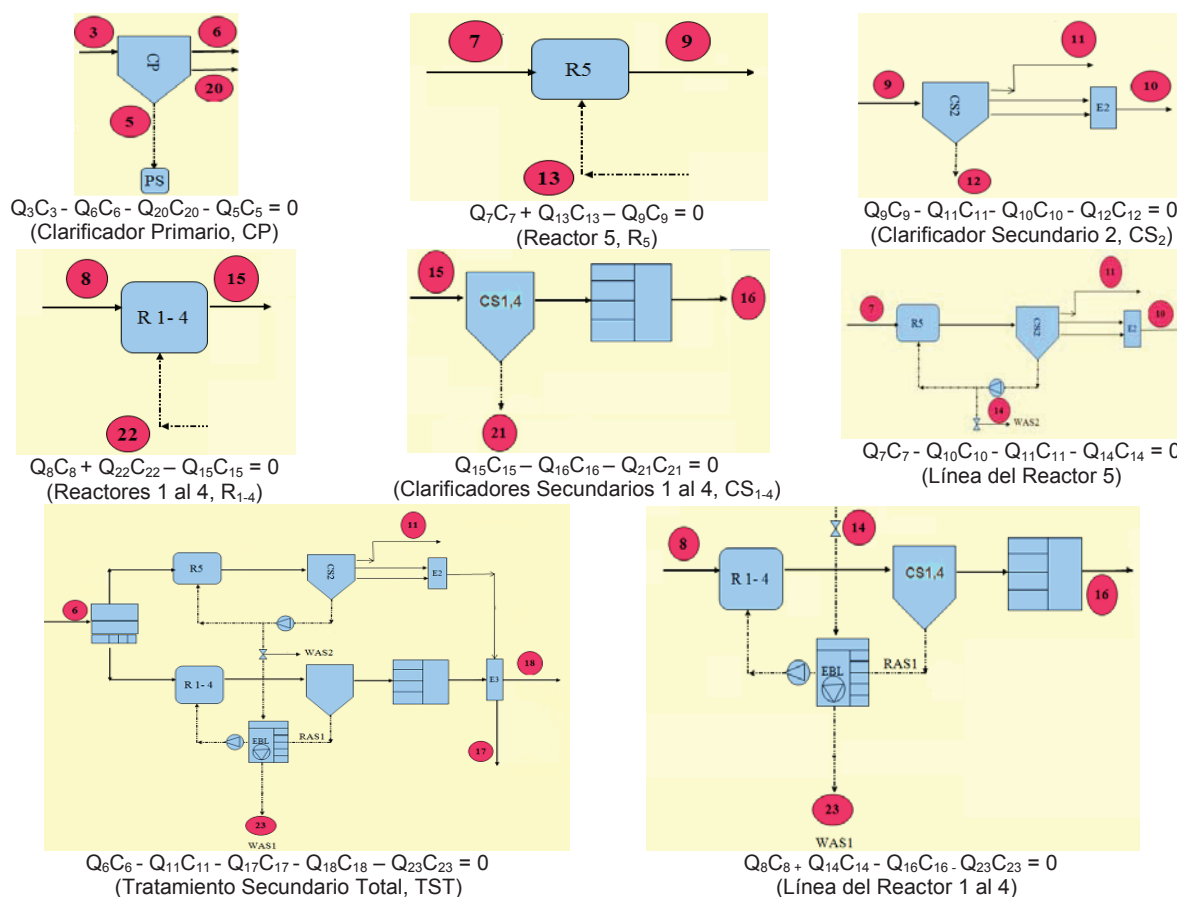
3
6
CP
20
5
PS
$Q_3C_3 - Q_6C_6 - Q_{20}C_{20} - Q_5C_5 = 0$
(Clarificador Primario, CP)

7
R5
9
13
$Q_7C_7 + Q_{13}C_{13} – Q_9C_9 = 0$
(Reactor 5, $R_5$)

11
9
CS2
E2
10
12
$Q_9C_9 - Q_{11}C_{11} - Q_{10}C_{10} - Q_{12}C_{12} = 0$
(Clarificador Secundario 2, $CS_2$)

8
R 1- 4
15
22
$Q_8C_8 + Q_{22}C_{22} – Q_{15}C_{15} = 0$
(Reactores 1 al 4, $R_{1-4}$)

15
CS1,4
16
21
$Q_{15}C_{15} – Q_{16}C_{16} – Q_{21}C_{21} = 0$
(Clarificadores Secundarios 1 al 4, $CS_{1-4}$)

11
7
R5
CS2
10
E2
14
WAS2
$Q_7C_7 - Q_{10}C_{10} - Q_{11}C_{11} - Q_{14}C_{14} = 0$
(Línea del Reactor 5)

11
R5
CS2
E2
6
WAS2
18
R 1- 4
E3
EBL
RAS1
17
23
WAS1
$Q_6C_6 - Q_{11}C_{11} - Q_{17}C_{17} - Q_{18}C_{18} – Q_{23}C_{23} = 0$
(Tratamiento Secundario Total, TST)

14
8
R 1- 4
CS1,4
16
EBL
RAS1
23
WAS1
$Q_8C_8 + Q_{14}C_{14} - Q_{16}C_{16} - Q_{23}C_{23} = 0$
(Línea del Reactor 1 al 4)